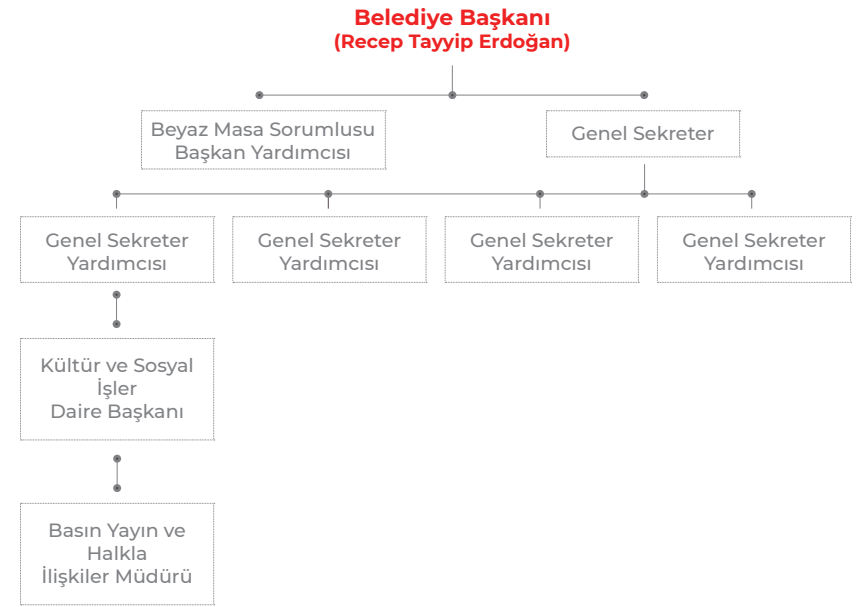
Belediye Başkanı
(Recep Tayyip Erdoğan)

Beyaz Masa Sorumlusu Başkan Yardımcısı

Genel Sekreter

Genel Sekreter Yardımcısı

Genel Sekreter Yardımcısı

Genel Sekreter Yardımcısı

Genel Sekreter Yardımcısı

Kültür ve Sosyal İşler Daire Başkanı

Basın Yayın ve Halkla İlişkiler Müdürü